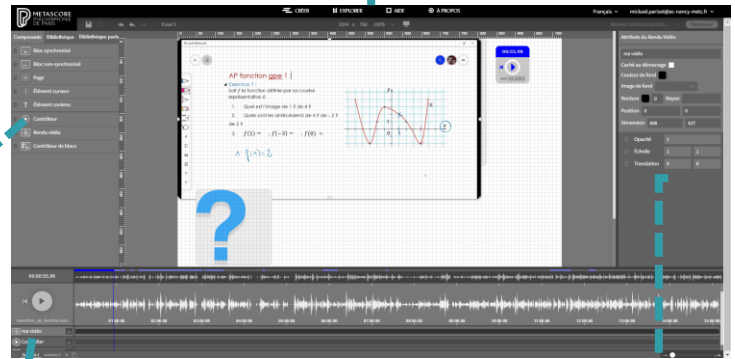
METASCORE PHILHARMONIE DE PARIS

CRÉER | EXPLORER | AIDE | À PROPOS

Français | michael.parisot@ac-nancy-metz.fr

Composants | Bibliothèque | Bibliothèque partagée

Bloc synchronisé
Bloc non-synchronisé
Page
Élément curseur
Élément contenu
Contrôleur
Rendu vidéo
Contrôleur de blocs

AP fonction gpe 1

Exercice 1 :
Soit f la fonction définie par sa courbe représentative C

1. Quel est l'image de 1 ® de 4 ?
2. Quels sont les antécédents de 4 ® de -2 ? de 3 ?
3. $f(0) = \; ; f(-3) = \; ; f(0) =$

$A : f(1) = \frac{4}{5}$

00:01:00

Attributs du Rendu Vidéo

ma vidéo
Caché au démarrage
Couleur de fond
Image de fond
Bordure | Rayon
Position | 0 | 0
Dimension | 808 | 427
Opacité | 1
Échelle | 1 | 1
Translation | 0 | 0

00:00:55.00

ma vidéo
Contrôleur